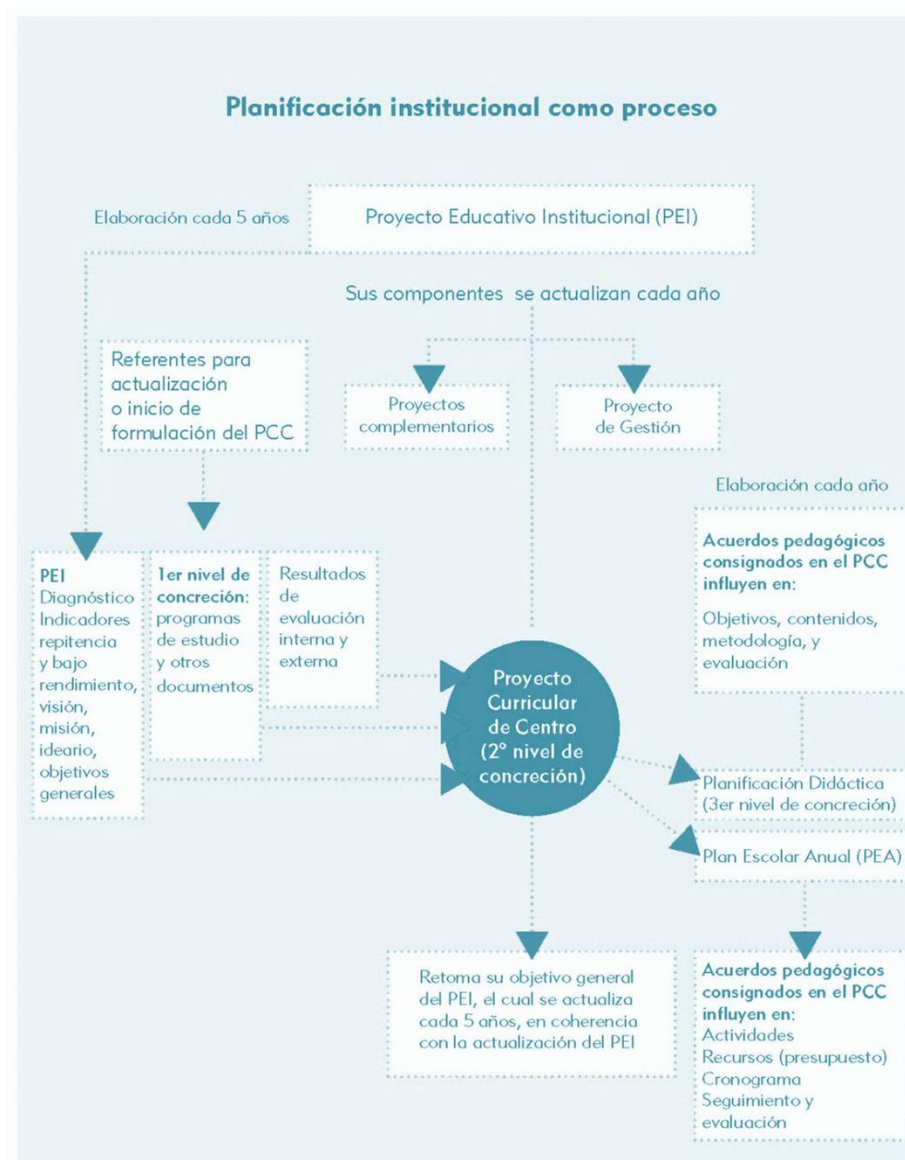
Planificación institucional como proceso

Elaboración cada 5 años

Proyecto Educativo Institucional (PEI)

Sus componentes se actualizan cada año

Referentes para actualización o inicio de formulación del PCC

Proyectos complementarios

Proyecto de Gestión

Elaboración cada año

Acuerdos pedagógicos consignados en el PCC influyen en:

Objetivos, contenidos, metodología, y evaluación

PEI
Diagnóstico
Indicadores repitencia y bajo rendimiento, visión, misión, ideario, objetivos generales

1er nivel de concreción: programas de estudio y otros documentos

Resultados de evaluación interna y externa

Proyecto Curricular de Centro (2° nivel de concreción)

Planificación Didáctica (3er nivel de concreción)

Plan Escolar Anual (PEA)

Retoma su objetivo general del PEI, el cual se actualiza cada 5 años, en coherencia con la actualización del PEI

Acuerdos pedagógicos consignados en el PCC influyen en:
Actividades
Recursos (presupuesto)
Cronograma
Seguimiento y evaluación